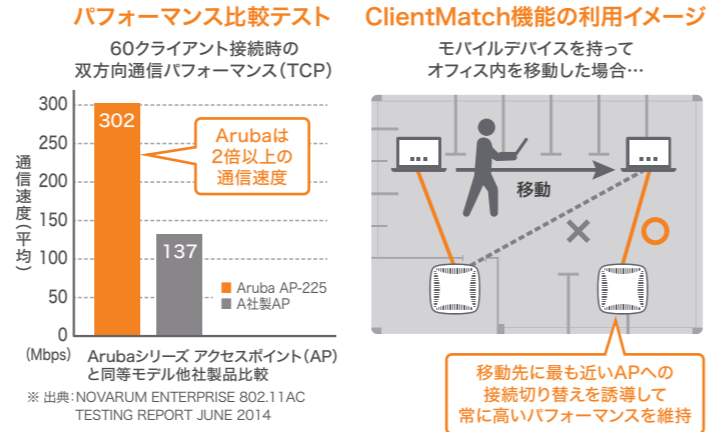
パフォーマンス比較テスト

60クライアント接続時の
双方向通信パフォーマンス（TCP）

通信速度（平均）

| | |
|---|---|
| 300 | |
| 250 | |
| 200 | |
| 150 | |
| 100 | |
| 50 | |
| 0 | |

(Mbps)

302

137

Arubaは
2倍以上の
通信速度

Aruba AP-225
A社製AP

Arubaシリーズ アクセスポイント（AP）
と同等モデル他社製品比較

※ 出典：NOVARUM ENTERPRISE 802.11AC TESTING REPORT JUNE 2014

ClientMatch機能の利用イメージ

モバイルデバイスを持って
オフィス内を移動した場合…

移動

移動先に最も近いAPへの
接続切り替えを誘導して
常に高いパフォーマンスを維持